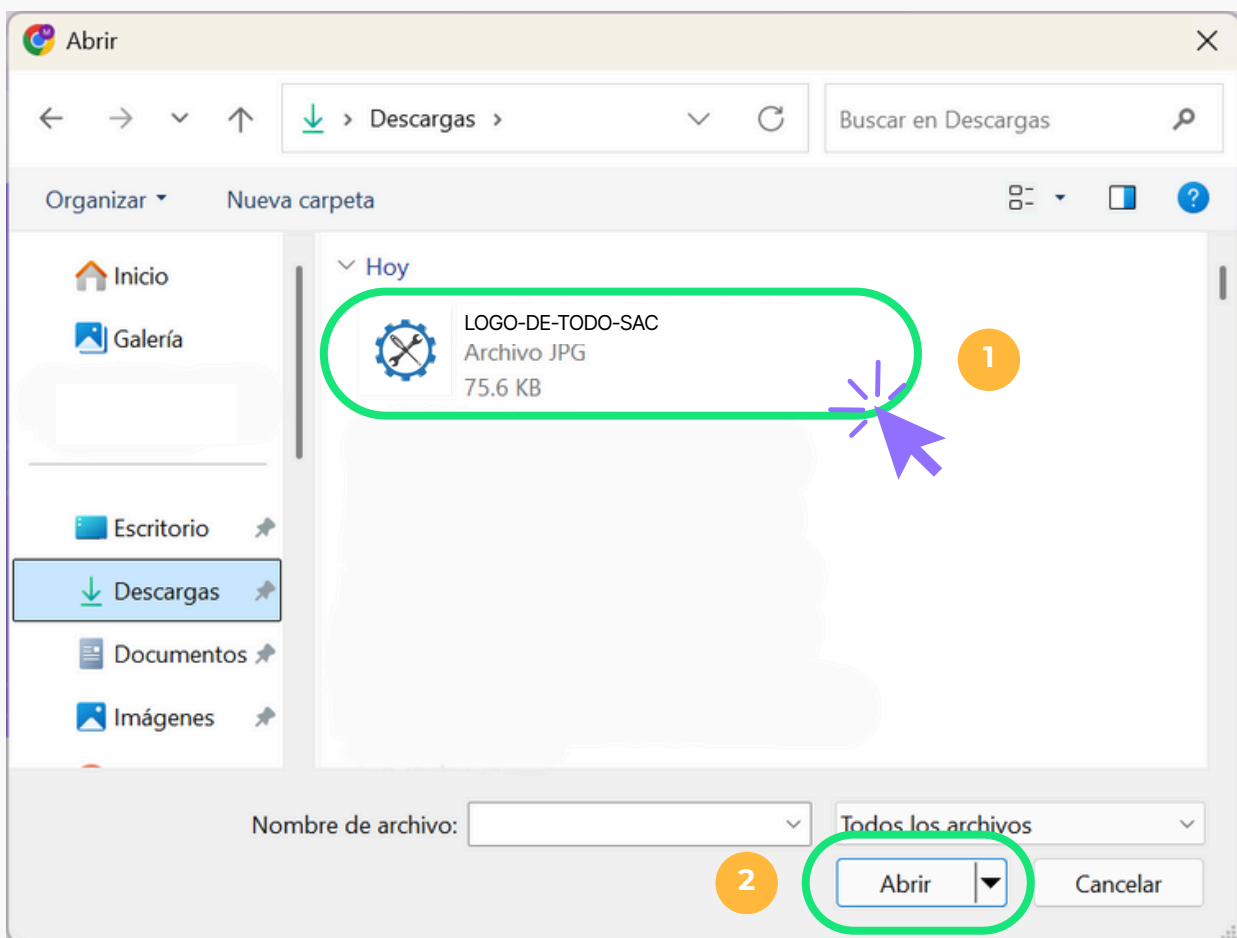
Abrir

Descargas >

Buscar en Descargas

Organizar ▾

Nueva carpeta

Inicio

Galería

Escritorio

Descargas

Documentos

Imágenes

Hoy

LOGO-DE-TODO-SAC
Archivo JPG
75.6 KB

1

Nombre de archivo:

Todos los archivos

2

Abrir

Cancelar